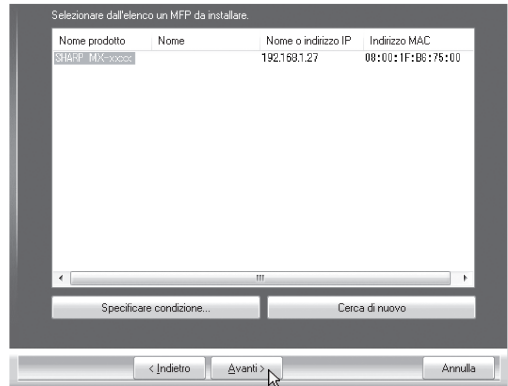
Selezionare dall'elenco un MFP da installare.

| Nome prodotto | Nome | Nome o indirizzo IP | Indirizzo MAC |
|---|---|---|---|
| SHARP MX-xxxx | | 192.168.1.27 | 08:00:1F:B6:75:00 |

III

Specificare condizione...

Cerca di nuovo

< Indietro

Avanti >

Annulla